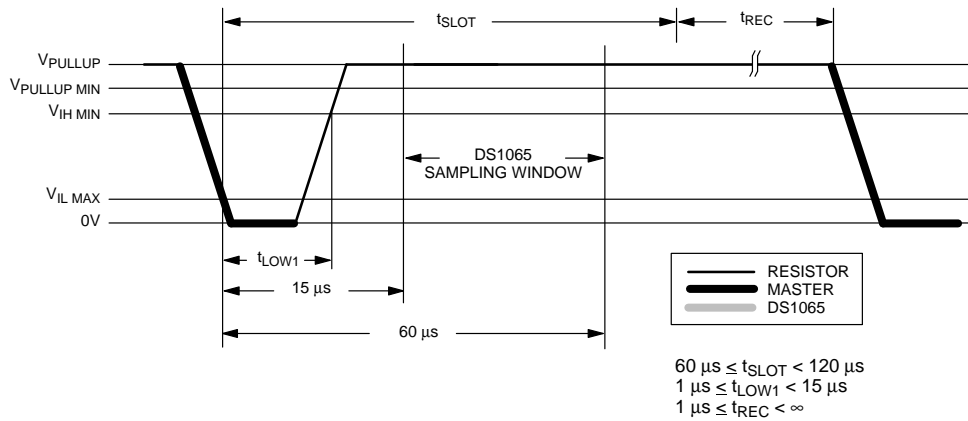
$t_{SLOT}$

$t_{REC}$

$V_{PULLUP}$

$V_{PULLUP\ MIN}$

$V_{IH\ MIN}$

DS1065
SAMPLING WINDOW

$V_{IL\ MAX}$

0V

$t_{LOW1}$

15 µs

60 µs

RESISTOR
MASTER
DS1065

$60\ \mu s \leq t_{SLOT} < 120\ \mu s$
$1\ \mu s \leq t_{LOW1} < 15\ \mu s$
$1\ \mu s \leq t_{REC} < \infty$